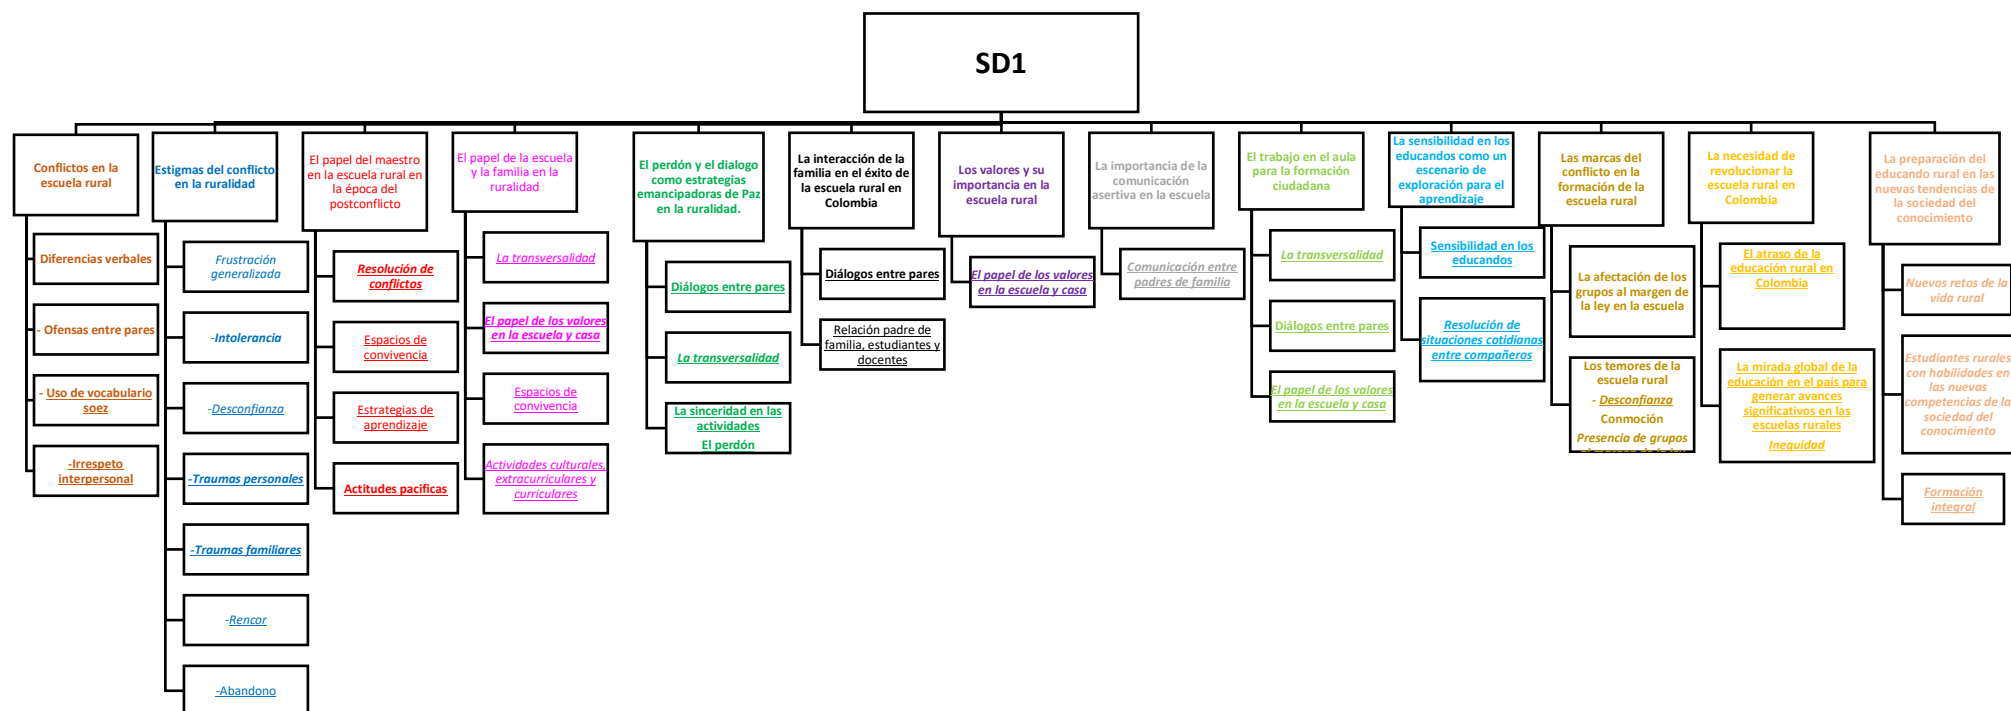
SD1

Conflictos en la escuela rural

Diferencias verbales

- Ofensas entre pares

- Uso de vocabulario soez

-Irrespeto interpersonal

Estigmas del conflicto en la ruralidad

Frustración generalizada

-Intolerancia

-Desconfianza

-Traumas personales

-Traumas familiares

-Rencor

-Abandono

El papel del maestro en la escuela rural en la época del postconflicto

Resolución de conflictos

Espacios de convivencia

Estrategias de aprendizaje

Actitudes pacificas

El papel de la escuela y la familia en la ruralidad

La transversalidad

El papel de los valores en la escuela y casa

Espacios de convivencia

Actividades culturales, extracurriculares y curriculares

El perdón y el dialogo como estrategias emancipadoras de Paz en la ruralidad.

Diálogos entre pares

La transversalidad

La sinceridad en las actividades
El perdón

La interacción de la familia en el éxito de la escuela rural en Colombia

Diálogos entre pares

Relación padre de familia, estudiantes y docentes

Los valores y su importancia en la escuela rural

El papel de los valores en la escuela y casa

La importancia de la comunicación asertiva en la escuela

Comunicación entre padres de familia

El trabajo en el aula para la formación ciudadana

La transversalidad

Diálogos entre pares

El papel de los valores en la escuela y casa

La sensibilidad en los educandos como un escenario de exploración para el aprendizaje

Sensibilidad en los educandos

Resolución de situaciones cotidianas entre compañeros

Las marcas del conflicto en la formación de la escuela rural

La afectación de los grupos al margen de la ley en la escuela

Los temores de la escuela rural
- Desconfianza
Conmoción
Presencia de grupos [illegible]

La necesidad de revolucionar la escuela rural en Colombia

El atraso de la educación rural en Colombia

La mirada global de la educación en el país para generar avances significativos en las escuelas rurales
Inequidad

La preparación del educando rural en las nuevas tendencias de la sociedad del conocimiento

Nuevos retos de la vida rural

Estudiantes rurales con habilidades en las nuevas competencias de la sociedad del conocimiento

Formación integral